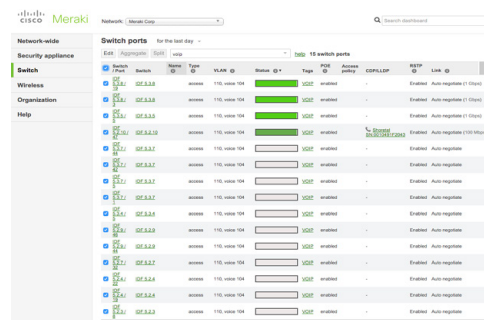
cisco Meraki

Network: Meraki Corp

Search dashboard

Network-wide
Security appliance
Switch
Wireless
Organization
Help

Switch ports for the last day

Edit Aggregate Split voip help 15 switch ports

| | Switch / Port | Switch | Name | Type | VLAN | Status | Tags | PoE | Access policy | CDP/LLDP | RSTP | Link |
|---|---|---|---|---|---|---|---|---|---|---|---|---|
| | IDF 5.3.9 / 8 | IDF 5.3.9 | | access | 110, voice 104 | | VOIP | enabled | - | | Enabled | Auto negotiate (1 Gbps) |
| | IDF 5.3.8 / 7 | IDF 5.3.8 | | access | 110, voice 104 | | VOIP | enabled | - | | Enabled | Auto negotiate (1 Gbps) |
| | IDF 5.3.5 / 3 | IDF 5.3.5 | | access | 110, voice 104 | | VOIP | enabled | - | | Enabled | Auto negotiate (1 Gbps) |
| | IDF 5.2.10 / 23 | IDF 5.2.10 | | access | 110, voice 104 | | VOIP | enabled | - | Shoretel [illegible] | Enabled | Auto negotiate (100 Mbps) |
| | IDF 5.3.7 / 48 | IDF 5.3.7 | | access | 110, voice 104 | | VOIP | enabled | - | | Enabled | Auto negotiate |
| | IDF 5.3.7 / 47 | IDF 5.3.7 | | access | 110, voice 104 | | VOIP | enabled | - | | Enabled | Auto negotiate |
| | IDF 5.3.7 / 42 | IDF 5.3.7 | | access | 110, voice 104 | | VOIP | enabled | - | | Enabled | Auto negotiate |
| | IDF 5.5.7 / 41 | IDF 5.5.7 | | access | 110, voice 104 | | VOIP | enabled | - | | Enabled | Auto negotiate |
| | IDF 5.3.4 / 45 | IDF 5.3.4 | | access | 110, voice 104 | | VOIP | enabled | - | | Enabled | Auto negotiate |
| | IDF 5.2.9 / 46 | IDF 5.2.9 | | access | 110, voice 104 | | VOIP | enabled | - | | Enabled | Auto negotiate |
| | IDF 5.2.6 / 44 | IDF 5.2.6 | | access | 110, voice 104 | | VOIP | enabled | - | | Enabled | Auto negotiate |
| | IDF 5.2.6 / 43 | IDF 5.2.6 | | access | 110, voice 104 | | VOIP | enabled | - | | Enabled | Auto negotiate |
| | IDF 5.2.4 / 22 | IDF 5.2.4 | | access | 110, voice 104 | | VOIP | enabled | - | | Enabled | Auto negotiate |
| | IDF 5.2.4 / 21 | IDF 5.2.4 | | access | 110, voice 104 | | VOIP | enabled | - | | Enabled | Auto negotiate |
| | IDF 5.2.3 | IDF 5.2.3 | | access | 110, voice 104 | | VOIP | enabled | - | | Enabled | Auto negotiate |